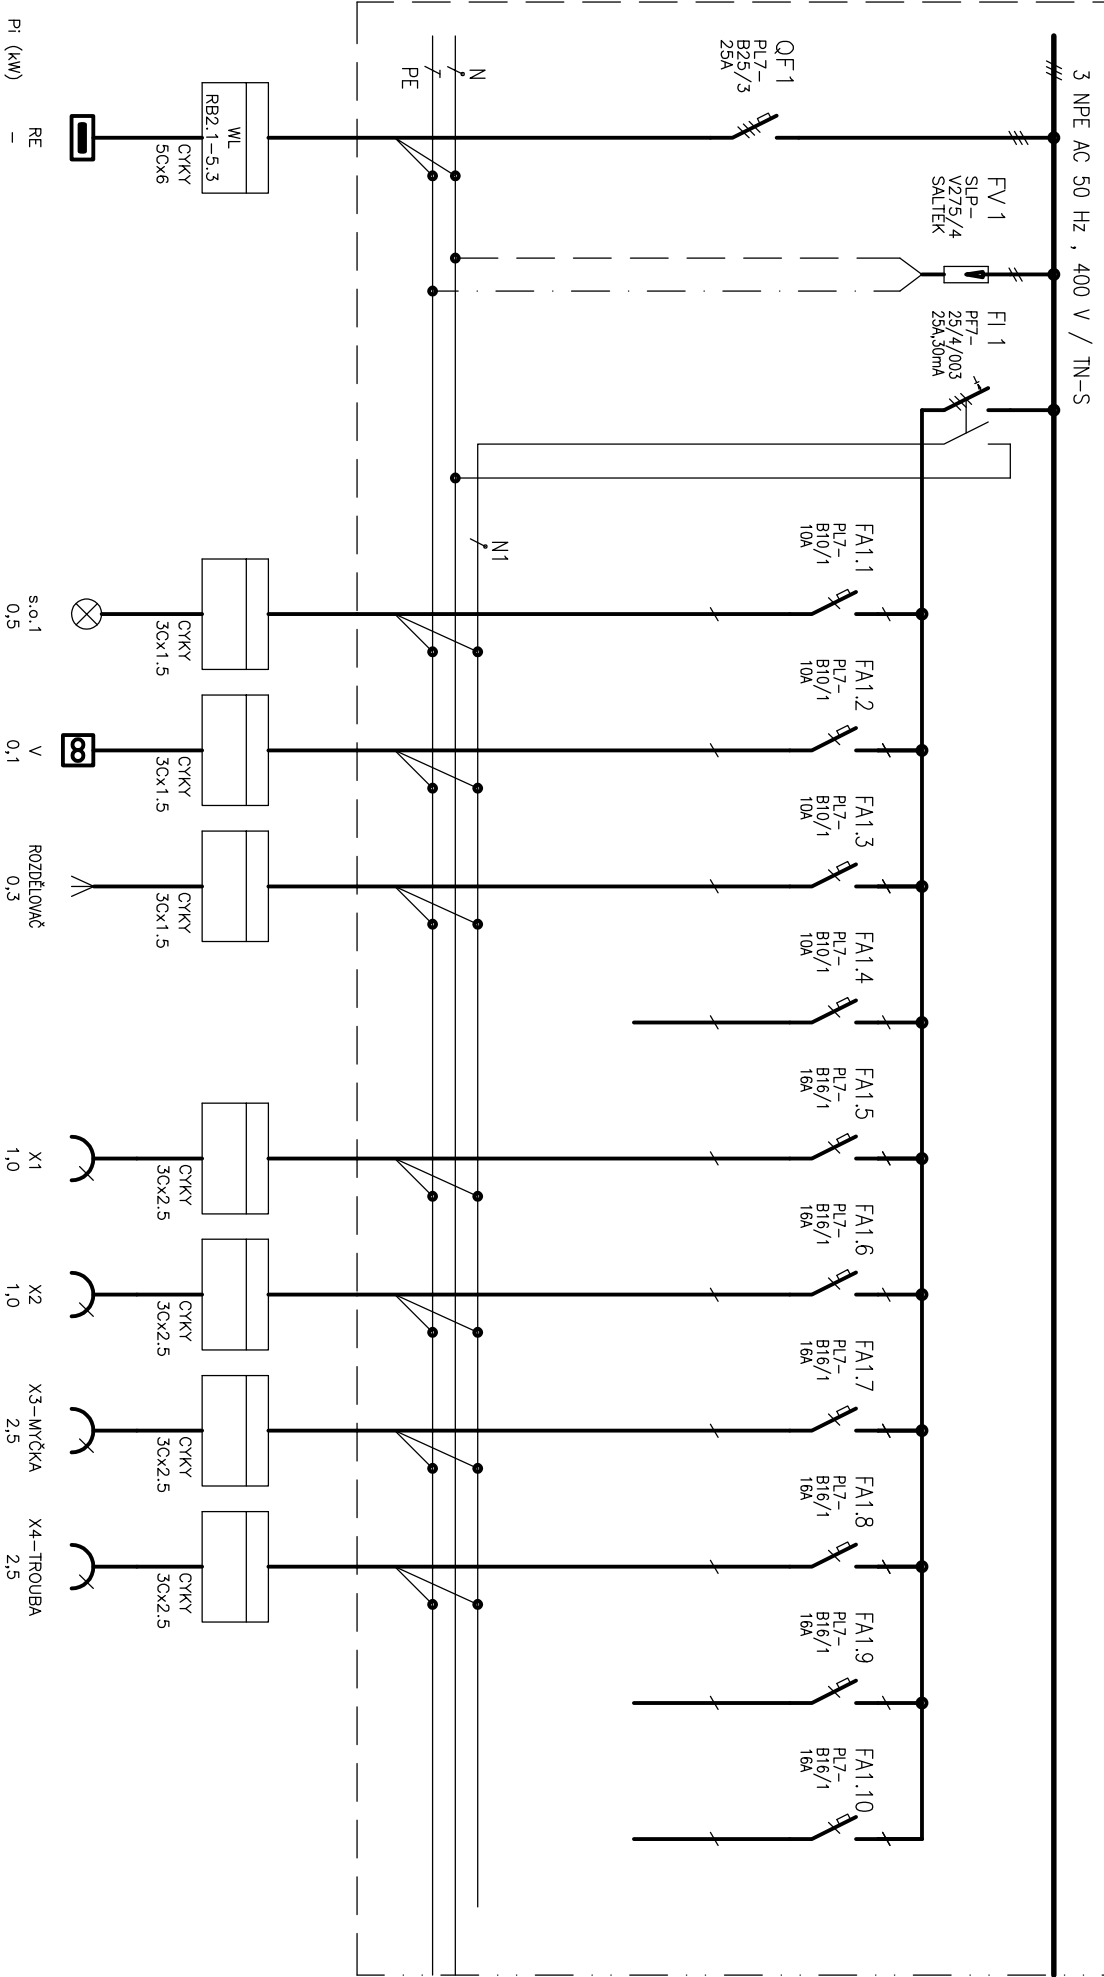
3 NPE AC 50 Hz , 400 V / TN-S

QF1
PL7-
B25/3
25A

FV 1
SLP-
V275/4
SALTEK

FI 1
PF7-
25/4/003
25A,30mA

N
PE

N1

FA1.1
PL7-
B10/1
10A

FA1.2
PL7-
B10/1
10A

FA1.3
PL7-
B10/1
10A

FA1.4
PL7-
B10/1
10A

FA1.5
PL7-
B16/1
16A

FA1.6
PL7-
B16/1
16A

FA1.7
PL7-
B16/1
16A

FA1.8
PL7-
B16/1
16A

FA1.9
PL7-
B16/1
16A

FA1.10
PL7-
B16/1
16A

WL
RB2.1-5.3
CYKY
5Cx6

CYKY
3Cx1.5

CYKY
3Cx1.5

CYKY
3Cx1.5

CYKY
3Cx2.5

CYKY
3Cx2.5

CYKY
3Cx2.5

CYKY
3Cx2.5

Pi (kW)

RE
–

s.o.1
0,5

V
0,1

ROZDĚLOVAČ
0,3

X1
1,0

X2
1,0

X3-MYČKA
2,5

X4-TROUBA
2,5